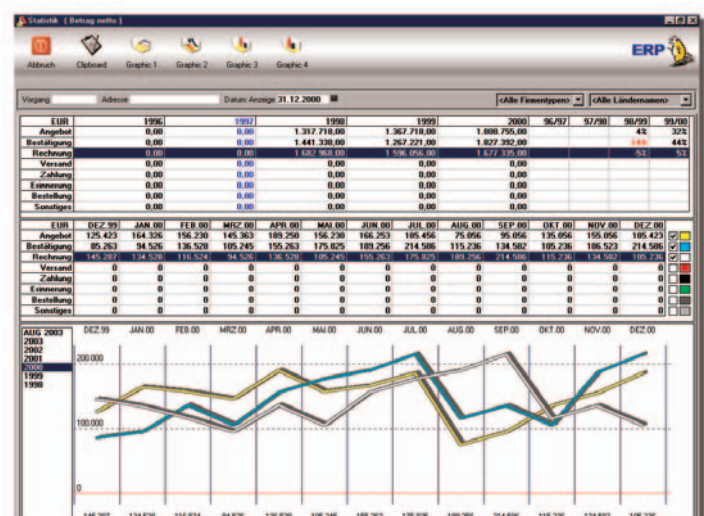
Statistik [ Betrag netto ]

Abbruch Clipboard Graphic 1 Graphic 2 Graphic 3 Graphic 4

ERP

Vorgang Adresse Datum Anzeige 31.12.2000

<Alle Firmentypen> <Alle Ländernamen>

| EUR | 1996 | 1997 | 1998 | 1999 | 2000 | 96/97 | 97/98 | 98/99 | 99/00 |
|---|---|---|---|---|---|---|---|---|---|
| Angebot | 0,00 | 0,00 | 1.317.718,00 | 1.367.718,00 | 1.808.755,00 | | | 4% | 32% |
| Bestätigung | 0,00 | 0,00 | 1.441.330,00 | 1.267.221,00 | 1.827.392,00 | | | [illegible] | 44% |
| Rechnung | 0,00 | 0,00 | 1.682.968,00 | 1.596.056,00 | 1.677.339,00 | | | -5% | 5% |
| Versand | 0,00 | 0,00 | 0,00 | 0,00 | 0,00 | | | | |
| Zahlung | 0,00 | 0,00 | 0,00 | 0,00 | 0,00 | | | | |
| Erinnerung | 0,00 | 0,00 | 0,00 | 0,00 | 0,00 | | | | |
| Bestellung | 0,00 | 0,00 | 0,00 | 0,00 | 0,00 | | | | |
| Sonstiges | 0,00 | 0,00 | 0,00 | 0,00 | 0,00 | | | | |

| EUR | DEZ.99 | JAN.00 | FEB.00 | MRZ.00 | APR.00 | MAI.00 | JUN.00 | JUL.00 | AUG.00 | SEP.00 | OKT.00 | NOV.00 | DEZ.00 |
|---|---|---|---|---|---|---|---|---|---|---|---|---|---|
| Angebot | 125.423 | 164.326 | 156.230 | 145.363 | 189.250 | 156.230 | 166.253 | 185.456 | 75.056 | 95.056 | 135.056 | 155.056 | 185.423 |
| Bestätigung | 85.263 | 94.526 | 136.528 | 105.245 | 165.263 | 175.825 | 189.256 | 214.586 | 115.236 | 134.582 | 105.236 | 186.523 | 214.586 |
| Rechnung | 145.287 | 134.528 | 116.524 | 94.526 | 136.528 | 105.245 | 155.263 | 175.825 | 189.256 | 214.586 | 115.236 | 134.582 | 105.236 |
| Versand | 0 | 0 | 0 | 0 | 0 | 0 | 0 | 0 | 0 | 0 | 0 | 0 | 0 |
| Zahlung | 0 | 0 | 0 | 0 | 0 | 0 | 0 | 0 | 0 | 0 | 0 | 0 | 0 |
| Erinnerung | 0 | 0 | 0 | 0 | 0 | 0 | 0 | 0 | 0 | 0 | 0 | 0 | 0 |
| Bestellung | 0 | 0 | 0 | 0 | 0 | 0 | 0 | 0 | 0 | 0 | 0 | 0 | 0 |
| Sonstiges | 0 | 0 | 0 | 0 | 0 | 0 | 0 | 0 | 0 | 0 | 0 | 0 | 0 |

AUG 2003
2003
2002
2001
2000
1999
1998

DEZ.99 JAN.00 FEB.00 MRZ.00 APR.00 MAI.00 JUN.00 JUL.00 AUG.00 SEP.00 OKT.00 NOV.00 DEZ.00

200.000
100.000
0

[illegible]